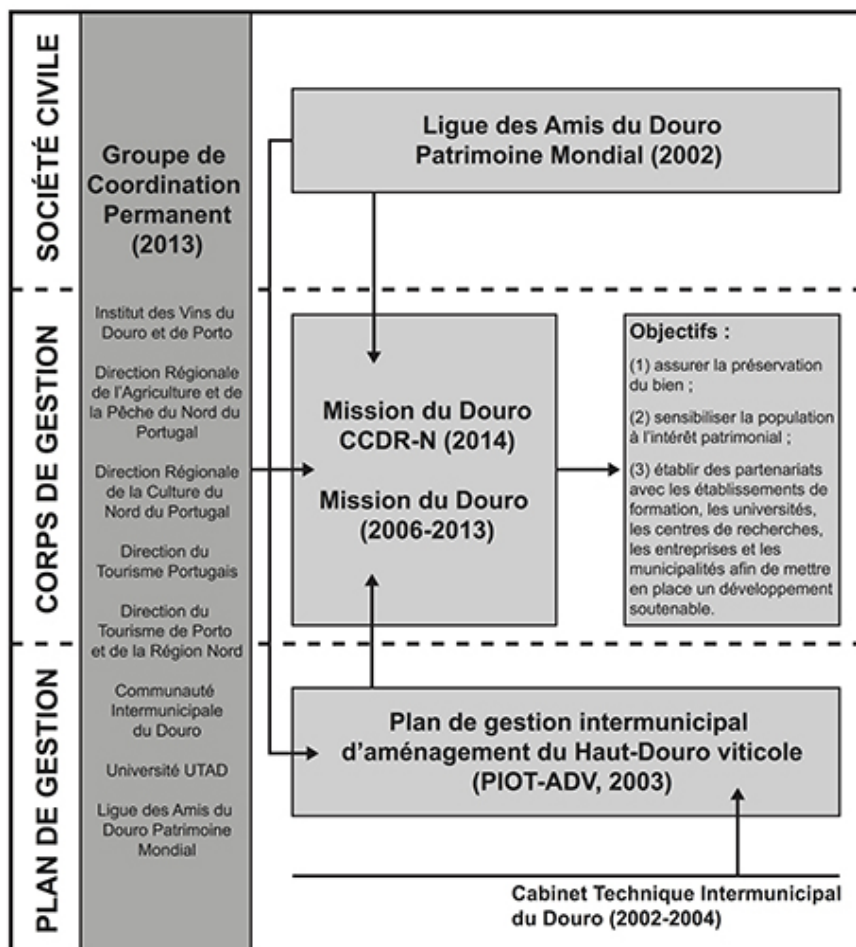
SOCIÉTÉ CIVILE

CORPS DE GESTION

PLAN DE GESTION

Groupe de Coordination Permanent (2013)

Institut des Vins du Douro et de Porto

Direction Régionale de l'Agriculture et de la Pêche du Nord du Portugal

Direction Régionale de la Culture du Nord du Portugal

Direction du Tourisme Portugais

Direction du Tourisme de Porto et de la Région Nord

Communauté Intermunicipale du Douro

Université UTAD

Ligue des Amis du Douro Patrimoine Mondial

Ligue des Amis du Douro Patrimoine Mondial (2002)

Mission du Douro CCDR-N (2014)

Mission du Douro (2006-2013)

Objectifs :

(1) assurer la préservation du bien ;

(2) sensibiliser la population à l'intérêt patrimonial ;

(3) établir des partenariats avec les établissements de formation, les universités, les centres de recherches, les entreprises et les municipalités afin de mettre en place un développement soutenable.

Plan de gestion intermunicipal d'aménagement du Haut-Douro viticole (PIOT-ADV, 2003)

Cabinet Technique Intermunicipal du Douro (2002-2004)